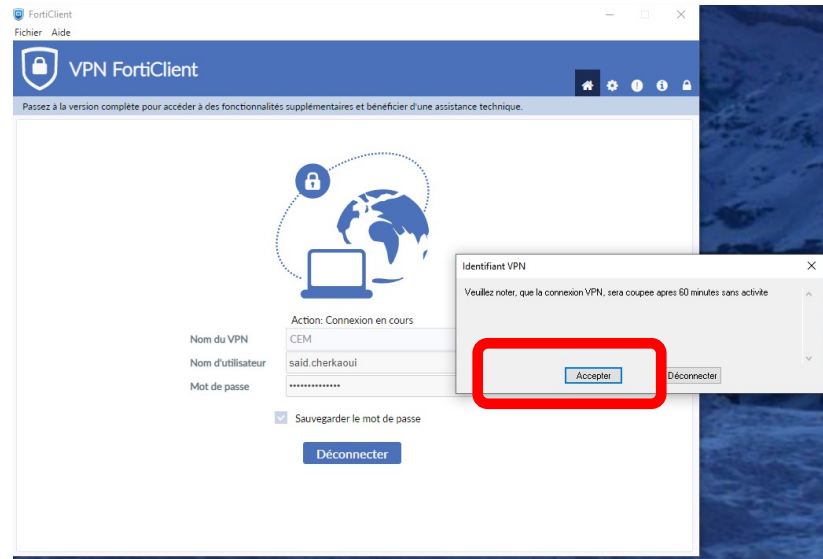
FortiClient
Fichier Aide

VPN FortiClient

Passez à la version complète pour accéder à des fonctionnalités supplémentaires et bénéficier d'une assistance technique.

Action: Connexion en cours

| Nom du VPN | CEM |
|---|---|
| Nom d'utilisateur | said.cherkaoui |
| Mot de passe | •••••••••••••• |

Sauvegarder le mot de passe

Déconnecter

Identifiant VPN

Veuillez noter, que la connexion VPN, sera coupee apres 60 minutes sans activite

Accepter Déconnecter